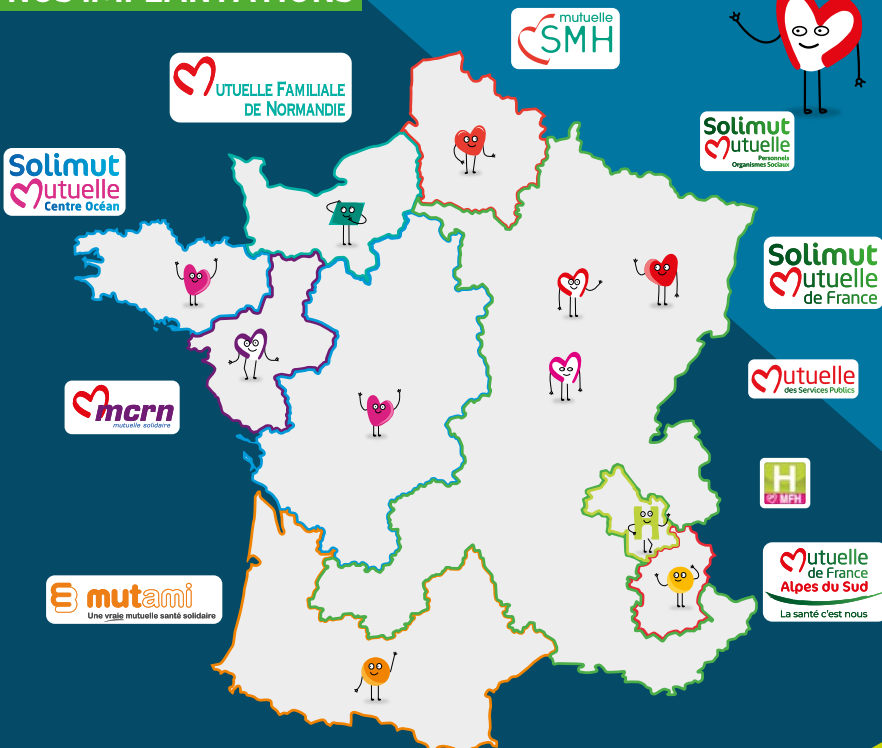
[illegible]

mutuelle SMH

Mutuelle Familiale de Normandie

Solimut Mutuelle Personnels Organismes Sociaux

Solimut Mutuelle Centre Océan

Solimut Mutuelle de France

Mutuelle des Services Publics

mcrn mutuelle solidaire

MFH

Mutuelle de France Alpes du Sud

La santé c'est nous

mutami

Une vraie mutuelle santé solidaire